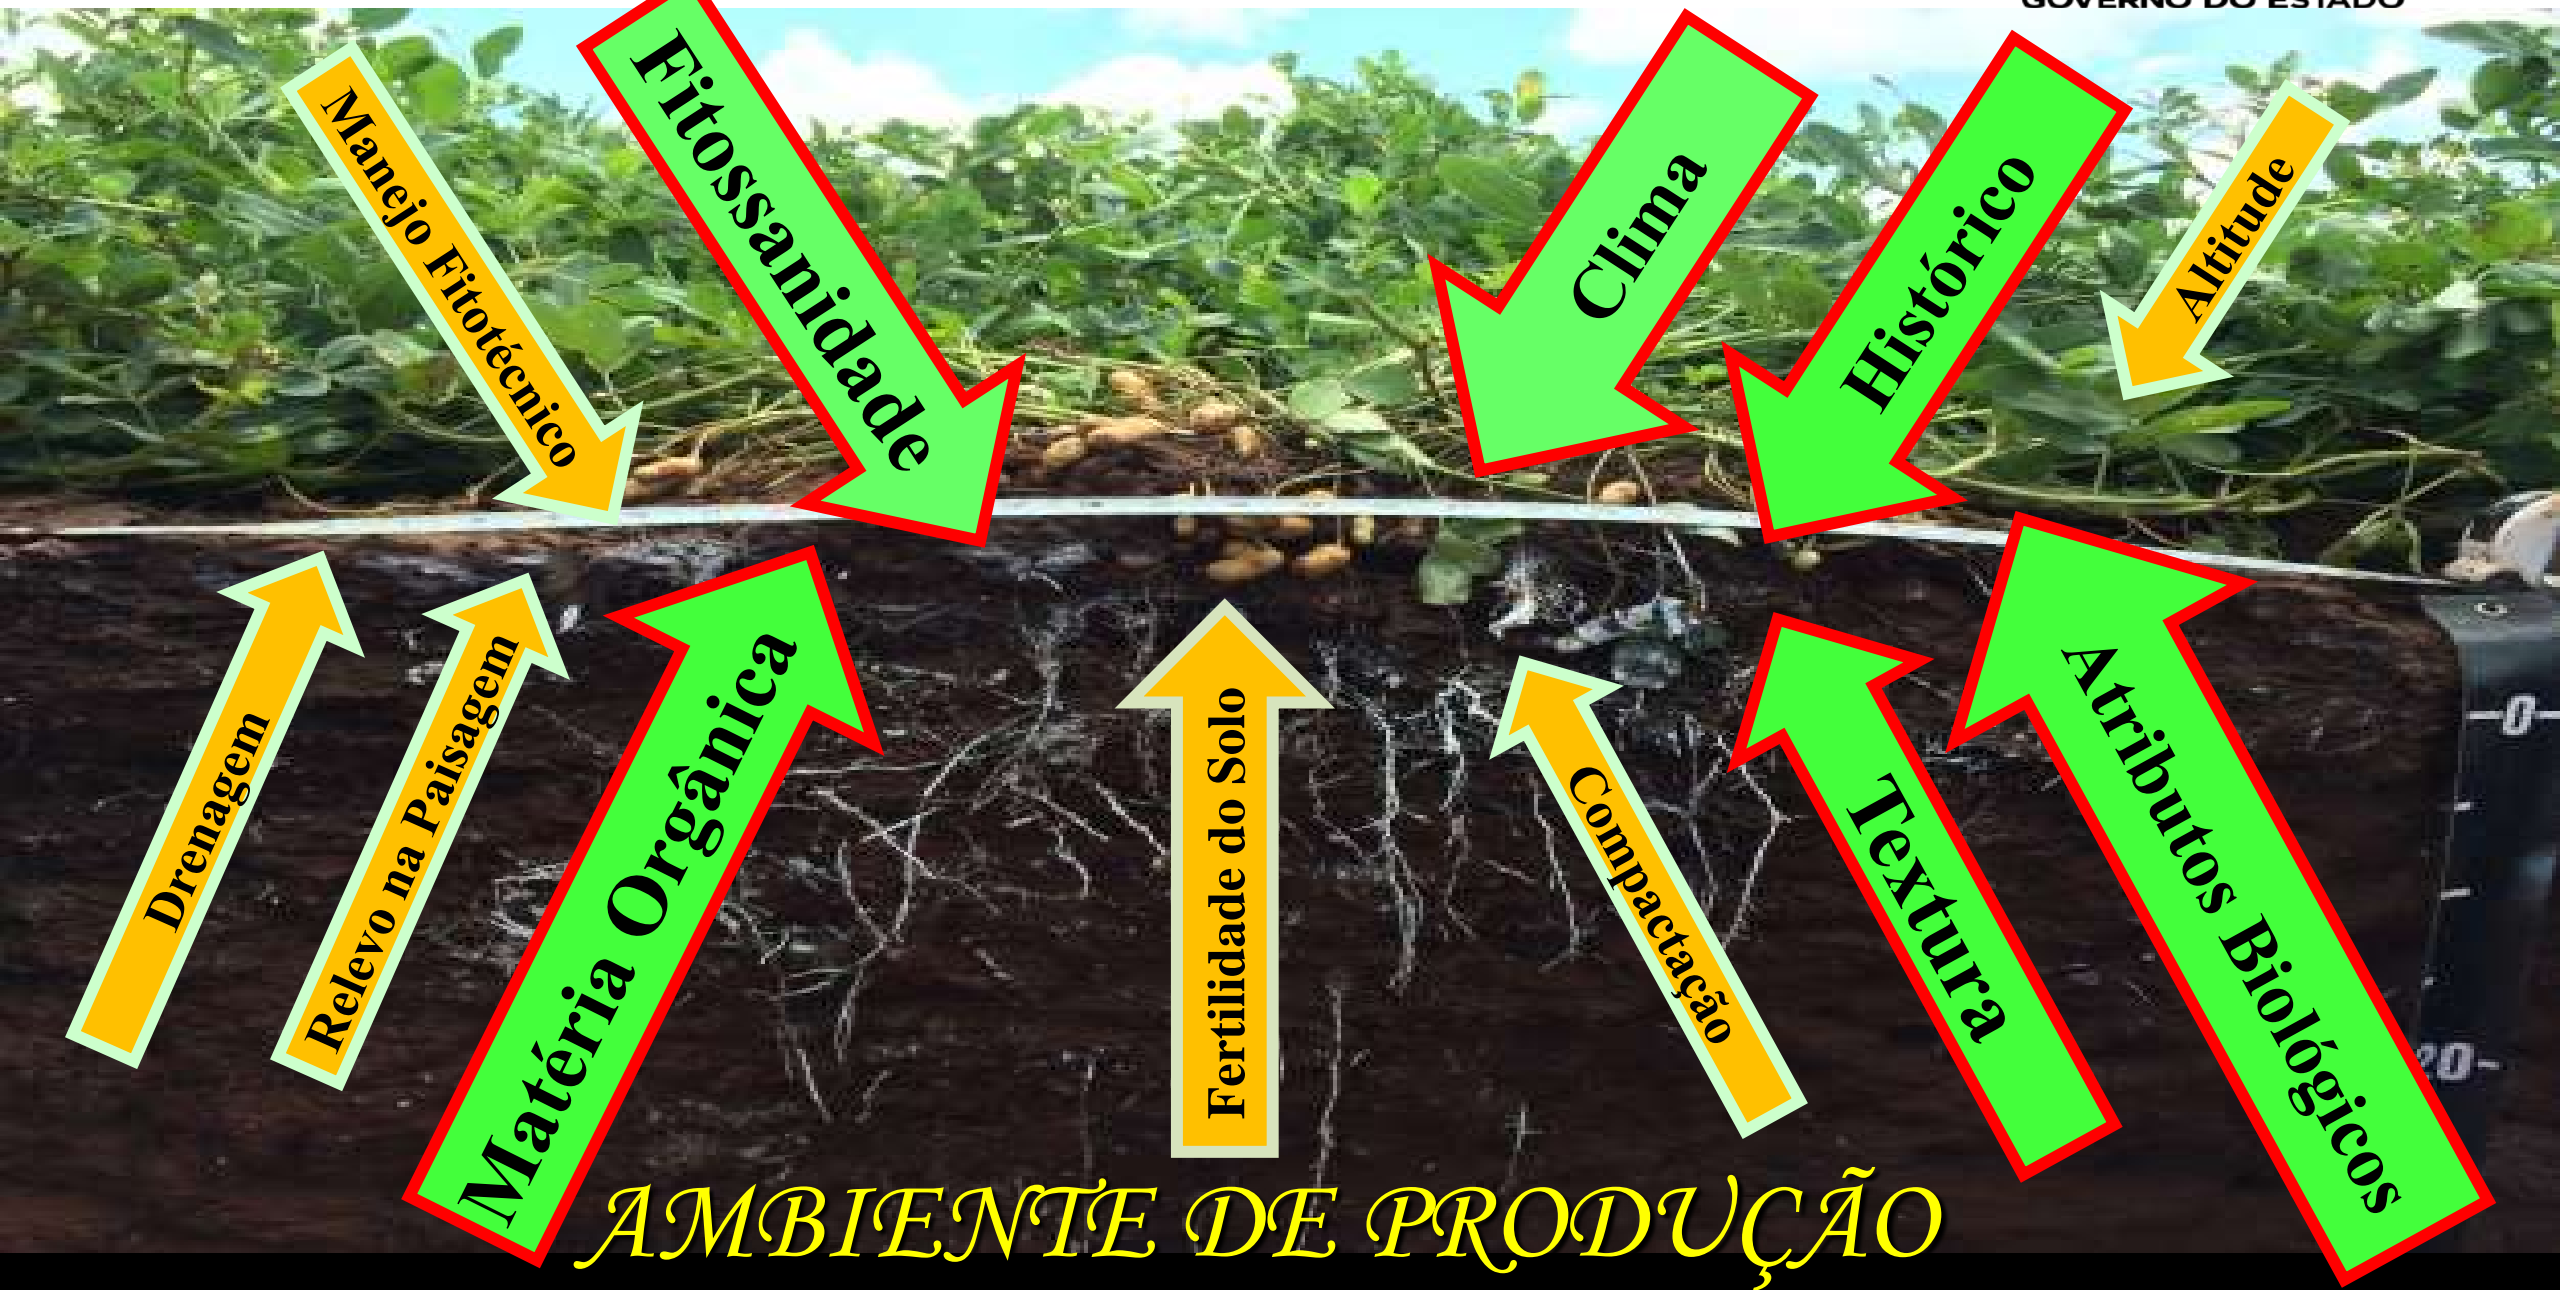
GOVERNO DO ESTADO

Manejo Fitotécnico

Fitossanidade

Clima

Histórico

Altitude

Drenagem

Relevo na Paisagem

Matéria Orgânica

Fertilidade do Solo

Compactação

Textura

Atributos Biológicos

0

20

AMBIENTE DE PRODUÇÃO